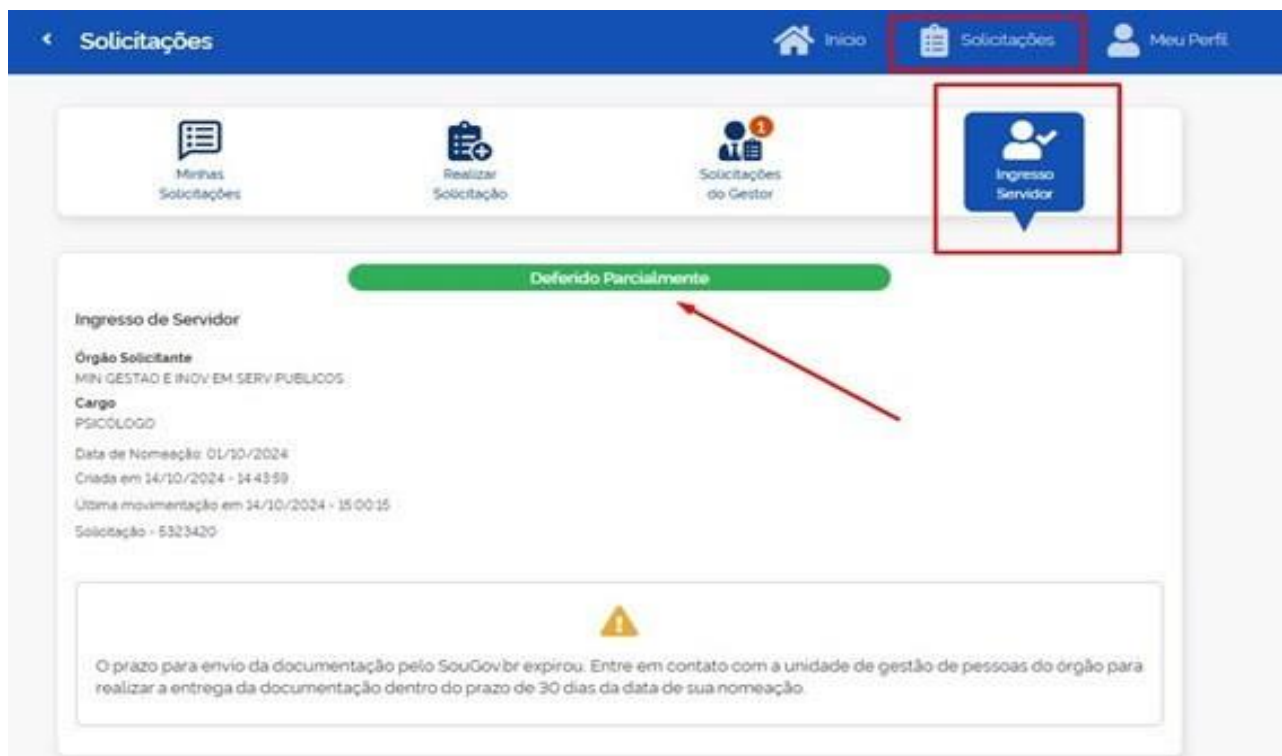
Solicitações

Início Solicitações Meu Perfil

Minhas Solicitações

Realizar Solicitação

1
Solicitações do Gestor

Ingresso Servidor

Deferido Parcialmente

Ingresso de Servidor

Órgão Solicitante
MIN GESTAO E INOV EM SERV PUBLICOS

Cargo
PSICÓLOGO

Data de Nomeação: 01/10/2024

Criada em 14/10/2024 - 14:43:59

Última movimentação em 14/10/2024 - 15:00:15

Solicitação - 5323420

O prazo para envio da documentação pelo SouGov.br expirou. Entre em contato com a unidade de gestão de pessoas do órgão para realizar a entrega da documentação dentro do prazo de 30 dias da data de sua nomeação.